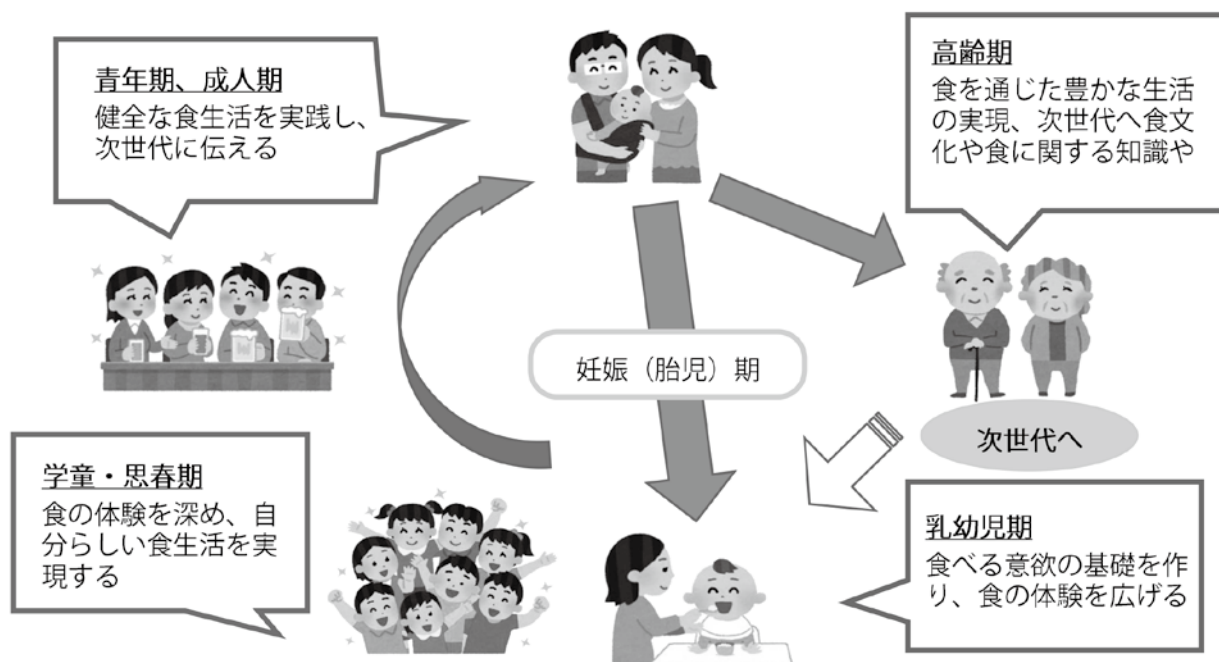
青年期、成人期
健全な食生活を実践し、次世代に伝える

高齢期
食を通じた豊かな生活の実現、次世代へ食文化や食に関する知識や

妊娠（胎児）期

次世代へ

学童・思春期
食の体験を深め、自分らしい食生活を実現する

乳幼児期
食べる意欲の基礎を作り、食の体験を広げる